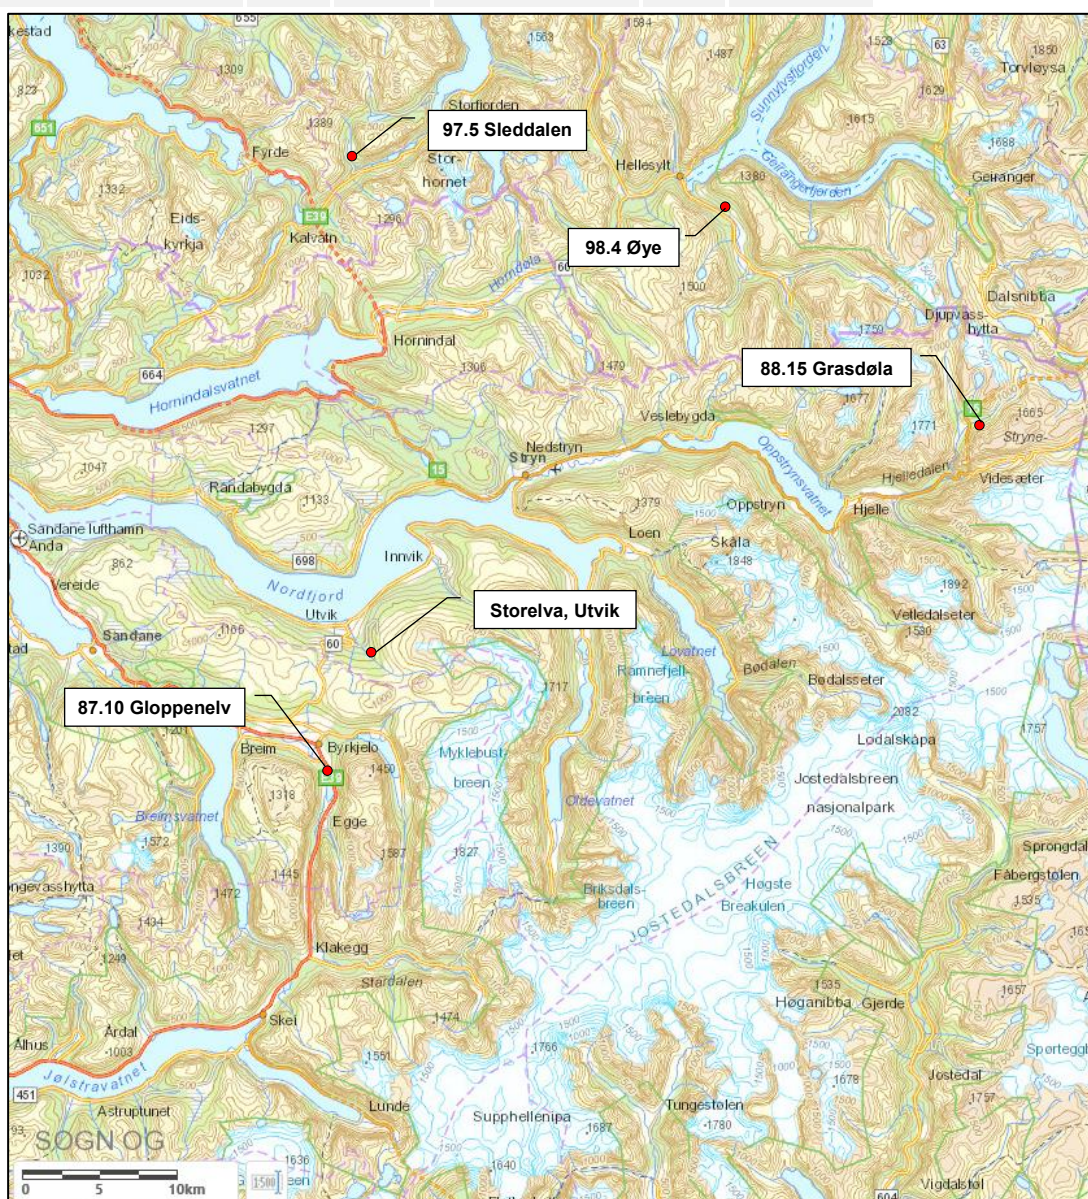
kestad
1309
823
651
1389
Storfjorden
97.5 Sleddalen
Fyrde
Stor-
hornet
1332
Eids-
kyrkja
E39
Kalvatn
1290
1032
1563
1584
1487
Hellesylt
1380
98.4 Øye
Sunnylvsfjorden
Geirangerfjorden
1615
1629
1528
63
1850
Torvløysa
1688
Geiranger
Horndøla
60
1500
Dalsnibba
Djupvass-
hytta
1750
88.15 Grasdøla
Hornindal
1306
1479
664
Hornindalsvatnet
1297
1047
Randabygda
1133
15
Nedstryn
Stryn
Veslebygda
1677
1771
1665
Stryne-
Oppstrynsvatnet
Hjelledalen
Videsæter
Hjelle
Sandane lufthamn
Anda
Vereide
862
698
Innvik
Nordfjord
Utvik
Sandane
1166
60
Storelva, Utvik
1379
Oppstryn
Loen
Skåla
1848
1892
Velledalseter
1530
87.10 Gloppenelv
Breim
Byrkjelo
1450
1318
Breimsvatnet
1390
1572
ngevasshytta
1472
1445
1587
Egge
1434
1249
Klakegg
Stardalen
1717
Lovatnet
Ramnefjell-
breen
Myklebust-
breen
Oldevatnet
1827
Briksdals-
breen
Bødalen
Bødalsseter
2082
Lodalskåpa
Jostedalsbreen
nasjonalpark
JOSTEDALSBREEN
Høgste
Breakulen
1757
Sprongdal
Fåbergstølen
1835
Ardal
1003
Ålhus
Jølstravatnet
451
Astruptunet
Skei
1474
1551
Lunde
1636
1640
1766
Supphellenipa
1687
Tungestølen
1780
1535
Høganibba
Gjerde
1678
1657
Jostedal
1757
Sporteggb
Vigdalstøl
604
SOGN OG
0
5
10km
1500